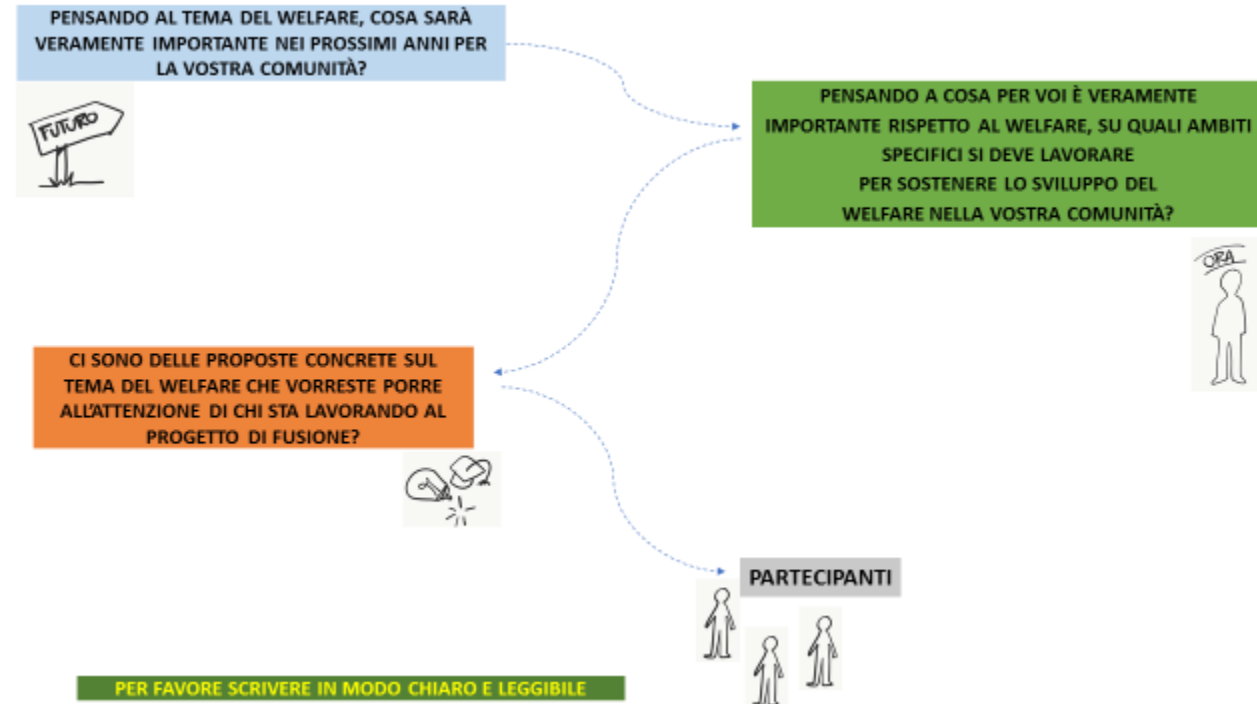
PENSANDO AL TEMA DEL WELFARE, COSA SARÀ VERAMENTE IMPORTANTE NEI PROSSIMI ANNI PER LA VOSTRA COMUNITÀ?

FUTURO

PENSANDO A COSA PER VOI È VERAMENTE IMPORTANTE RISPETTO AL WELFARE, SU QUALI AMBITI SPECIFICI SI DEVE LAVORARE PER SOSTENERE LO SVILUPPO DEL WELFARE NELLA VOSTRA COMUNITÀ?

ORA

CI SONO DELLE PROPOSTE CONCRETE SUL TEMA DEL WELFARE CHE VORRESTE PORRE ALL'ATTENZIONE DI CHI STA LAVORANDO AL PROGETTO DI FUSIONE?

PARTECIPANTI

PER FAVORE SCRIVERE IN MODO CHIARO E LEGGIBILE